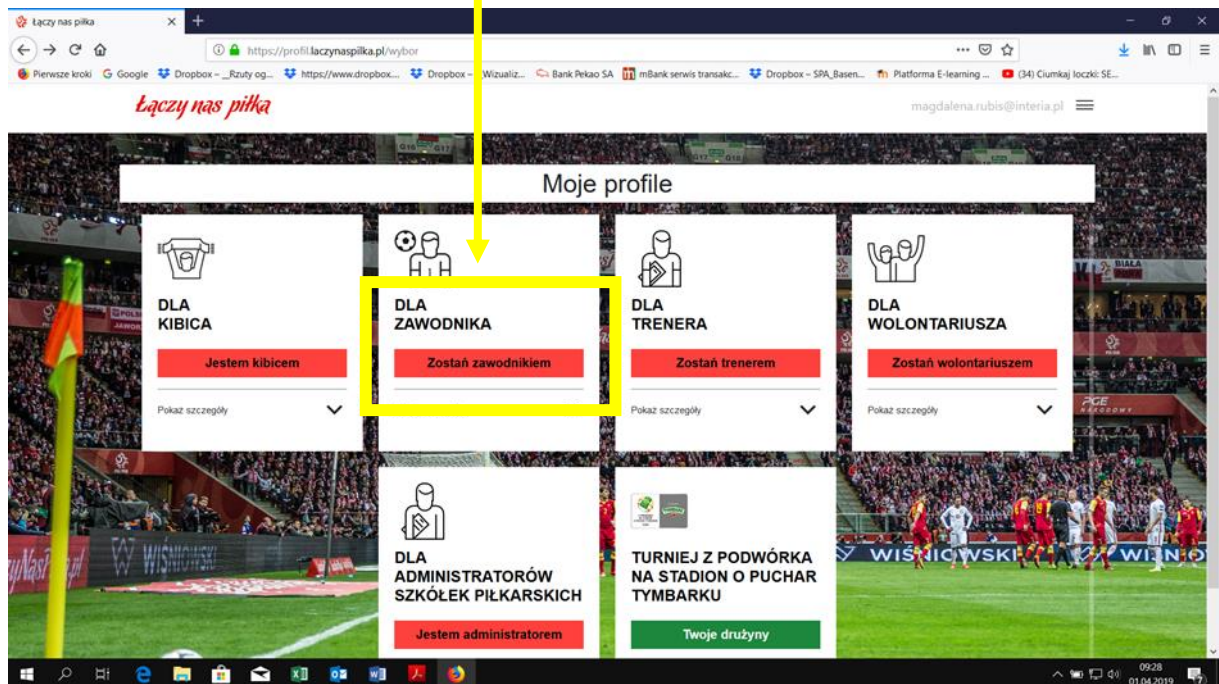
Łączy nas piłka ×  +

https://profil.laczynaspilka.pl/wybor

Pierwsze kroki  Google  Dropbox – _Rzuty og...  https://www.dropbox...  Dropbox – Wizualiz...  Bank Pekao SA  mBank serwis transakc...  Dropbox – SPA_Basen...  Platforma E-learning ...  (34) Ciumkaj loczki: SE...

Łączy nas piłka

magdalena.rubis@interia.pl

Moje profile

DLA KIBICA
Jestem kibicem
Pokaż szczegóły

DLA ZAWODNIKA
Zostań zawodnikiem

DLA TRENERA
Zostań trenerem
Pokaż szczegóły

DLA WOLONTARIUSZA
Zostań wolontariuszem
Pokaż szczegóły

DLA ADMINISTRATORÓW SZKÓŁEK PIŁKARSKICH
Jestem administratorem

TURNIEJ Z PODWÓRKA NA STADION O PUCHAR TYMBARKU
Twoje drużyny

09:28
01.04.2019